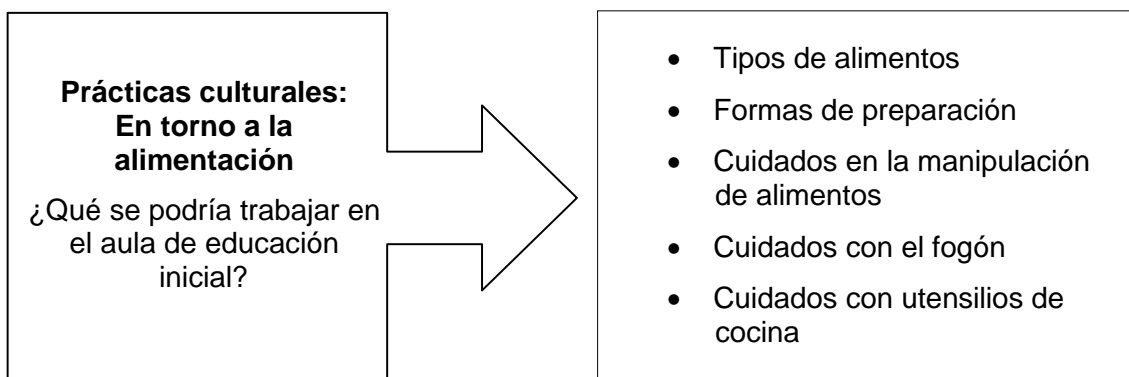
**Prácticas culturales: En torno a la alimentación**

¿Qué se podría trabajar en el aula de educación inicial?

- Tipos de alimentos
- Formas de preparación
- Cuidados en la manipulación de alimentos
- Cuidados con el fogón
- Cuidados con utensilios de cocina